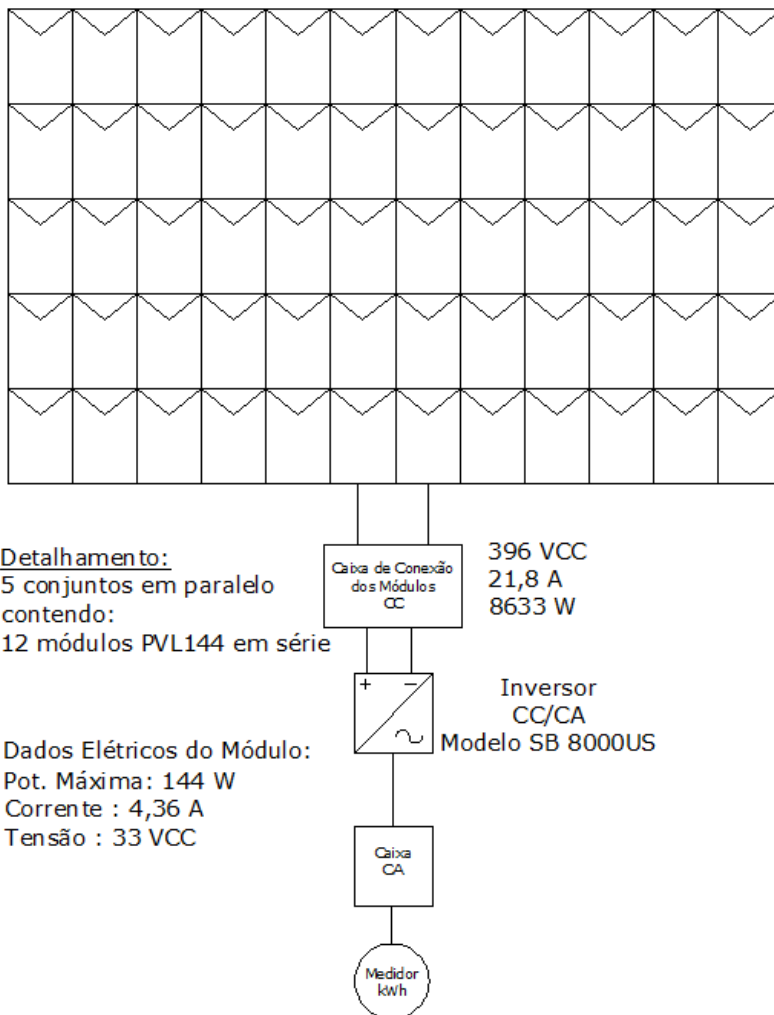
Detalhamento:
5 conjuntos em paralelo contendo:
12 módulos PVL144 em série

Caixa de Conexão dos Módulos CC

396 VCC
21,8 A
8633 W

+ −

Inversor
CC/CA
Modelo SB 8000US

Dados Elétricos do Módulo:
Pot. Máxima: 144 W
Corrente : 4,36 A
Tensão : 33 VCC

Caixa CA

Medidor kWh